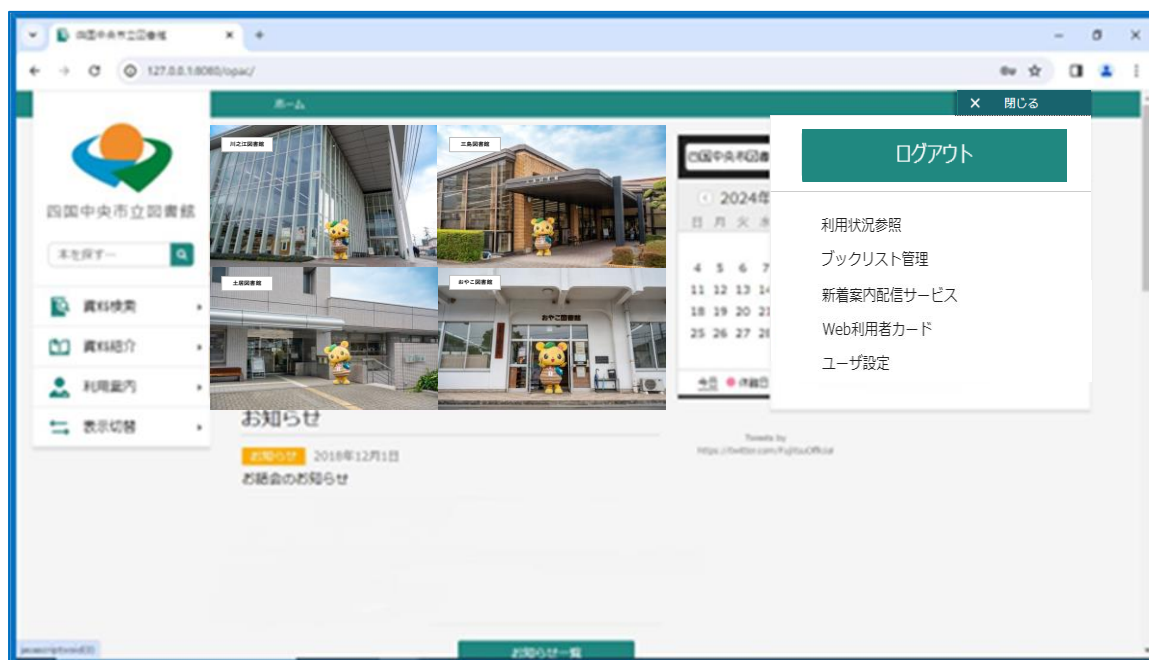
四国中央市立図書館
127.0.0.1:8080/opac/
ホーム
✕ 閉じる
四国中央市立図書館
本を探す
資料検索
資料紹介
利用案内
表示切替
川之江図書館
三島図書館
土居図書館
おやこ図書館
おやこ図書館
お知らせ
お知らせ 2018年12月1日
お話会のお知らせ
お知らせ一覧
四国中央市図書
2024年
日 月 火 水
4 5 6 7
11 12 13 14
18 19 20 21
25 26 27 28
今日 休館日
Tweets by
https://twitter.com/FujitsuOfficial
ログアウト
利用状況参照
ブックリスト管理
新着案内配信サービス
Web利用者カード
ユーザ設定
javascript:void(0)